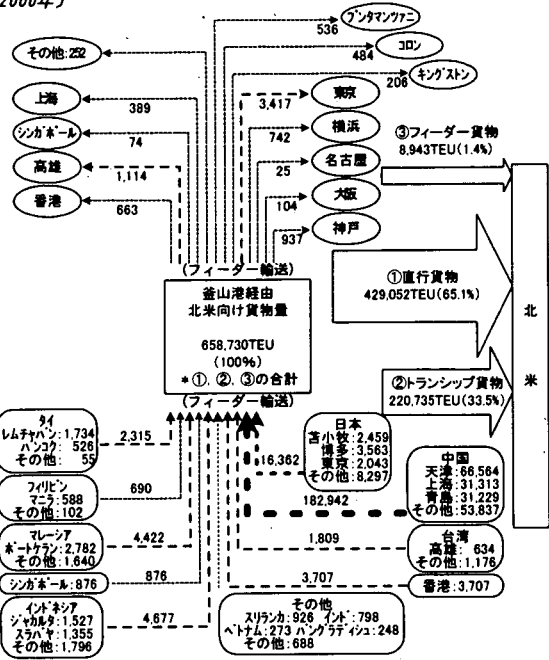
2000年)

その他:252
上海 389
シンガポール 74
高雄 1,114
香港 663

536 ブンタマンツァニ
484 コロン
206 キングストン
3,417 東京
742 横浜
25 名古屋
104 大阪
937 神戸

③フィーダー貨物
8,943TEU(1.4%)

(フィーダー輸送)
釜山港経由
北米向け貨物量
658,730TEU
(100%)
＊①、②、③の合計
(フィーダー輸送)

①直行貨物
429,052TEU(65.1%)

②トランシップ貨物
220,735TEU(33.5%)

北
米

タイ
レムチャバン:1,734
バンコク: 526
その他: 55
2,315

フィリピン
マニラ:588
その他:102
690

マレーシア
ポートケラン:2,782
その他:1,640
4,422

シンガポール:876
876

インドネシア
ジャカルタ:1,527
スラバヤ:1,355
その他:1,796
4,677

日本
苫小牧:2,459
博多:3,563
東京:2,043
その他:8,297
16,362

中国
天津:66,564
上海:31,313
青島:31,229
その他:53,837
182,942

台湾
高雄: 634
その他:1,176
1,809

香港:3,707
3,707

その他
スリランカ:926 インド:798
ベトナム:273 バングラディシュ:248
その他:688